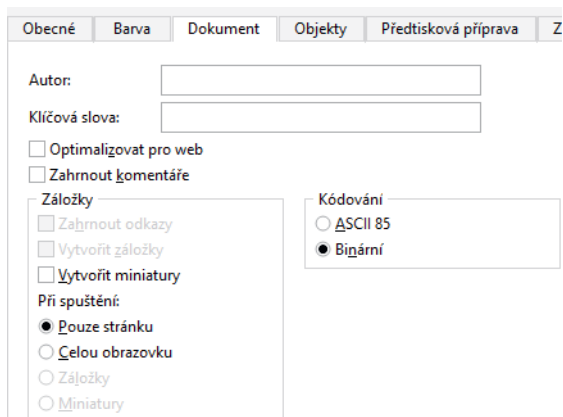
Obecné | Barva | Dokument | Objekty | Předtisková příprava | Z

Autor:

Klíčová slova:

Optimalizovat pro web

Zahrnout komentáře

Záložky

Zahrnout odkazy

Vytvořit záložky

Vytvořit miniatury

Při spuštění:

Pouze stránku

Celou obrazovku

Záložky

Miniatury

Kódování

ASCII 85

Binární